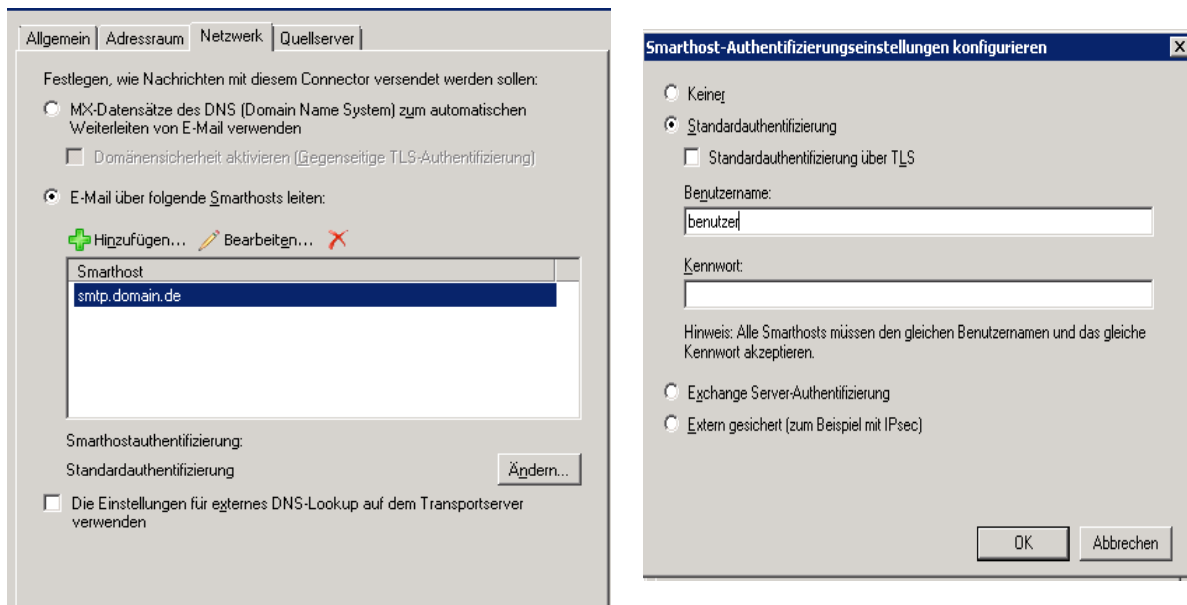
Allgemein | Adressraum | Netzwerk | Quellserver

Festlegen, wie Nachrichten mit diesem Connector versendet werden sollen:

MX-Datensätze des DNS (Domain Name System) zum automatischen Weiterleiten von E-Mail verwenden

Domänensicherheit aktivieren (Gegenseitige TLS-Authentifizierung)

E-Mail über folgende Smarthosts leiten:

Hinzufügen... Bearbeiten...

| Smarthost |
|---|
| smtp.domain.de |

Smarthostauthentifizierung:

Standardauthentifizierung

Ändern...

Die Einstellungen für externes DNS-Lookup auf dem Transportserver verwenden

Smarthost-Authentifizierungseinstellungen konfigurieren

Keiner

Standardauthentifizierung

Standardauthentifizierung über TLS

Benutzername:

benutzer

Kennwort:

Hinweis: Alle Smarthosts müssen den gleichen Benutzernamen und das gleiche Kennwort akzeptieren.

Exchange Server-Authentifizierung

Extern gesichert (zum Beispiel mit IPsec)

OK

Abbrechen